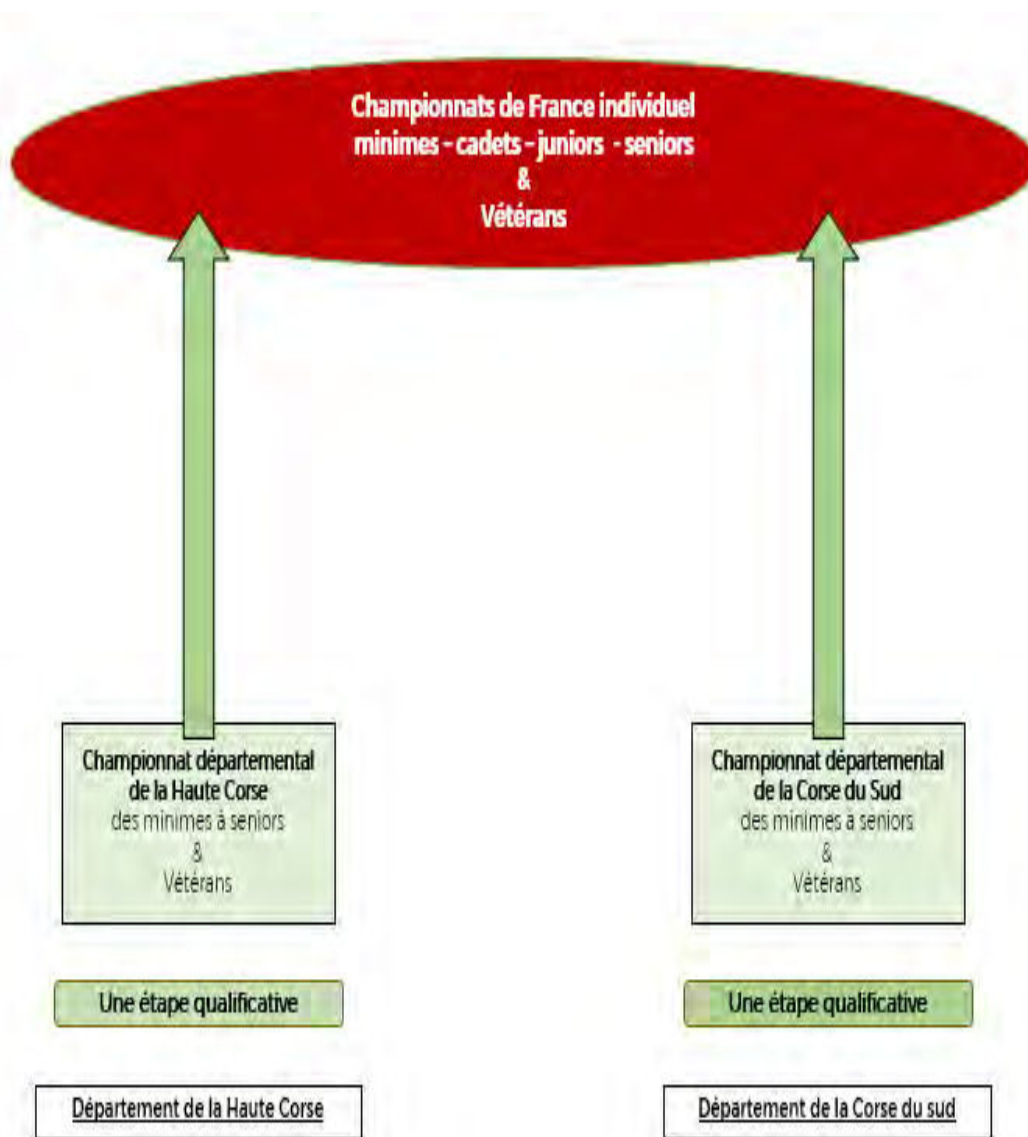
Championnats de France individuel
minimes - cadets - juniors - seniors
&
Vétérans

Championnat départemental de la Haute Corse
des minimes à seniors
&
Vétérans

Championnat départemental de la Corse du Sud
des minimes à seniors
&
Vétérans

Une étape qualificative

Une étape qualificative

Département de la Haute Corse

Département de la Corse du sud